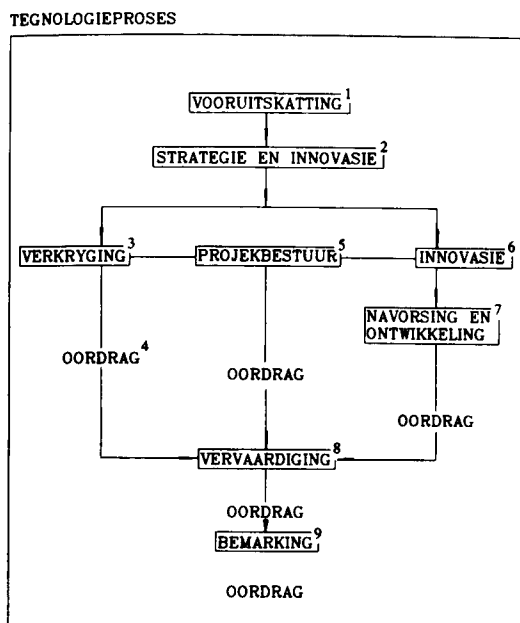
TEGNOLOGIEPROSES

VOORUITSKATTING $^1$

STRATEGIE EN INNOVASIE $^2$

VERKRYGING $^3$

PROJEKBESTUUR $^5$

INNOVASIE $^6$

NAVORSING EN ONTWIKKELING $^7$

OORDRAG $^4$

OORDRAG

OORDRAG

VERVAARDIGING $^8$

OORDRAG

BEMARKING $^9$

OORDRAG